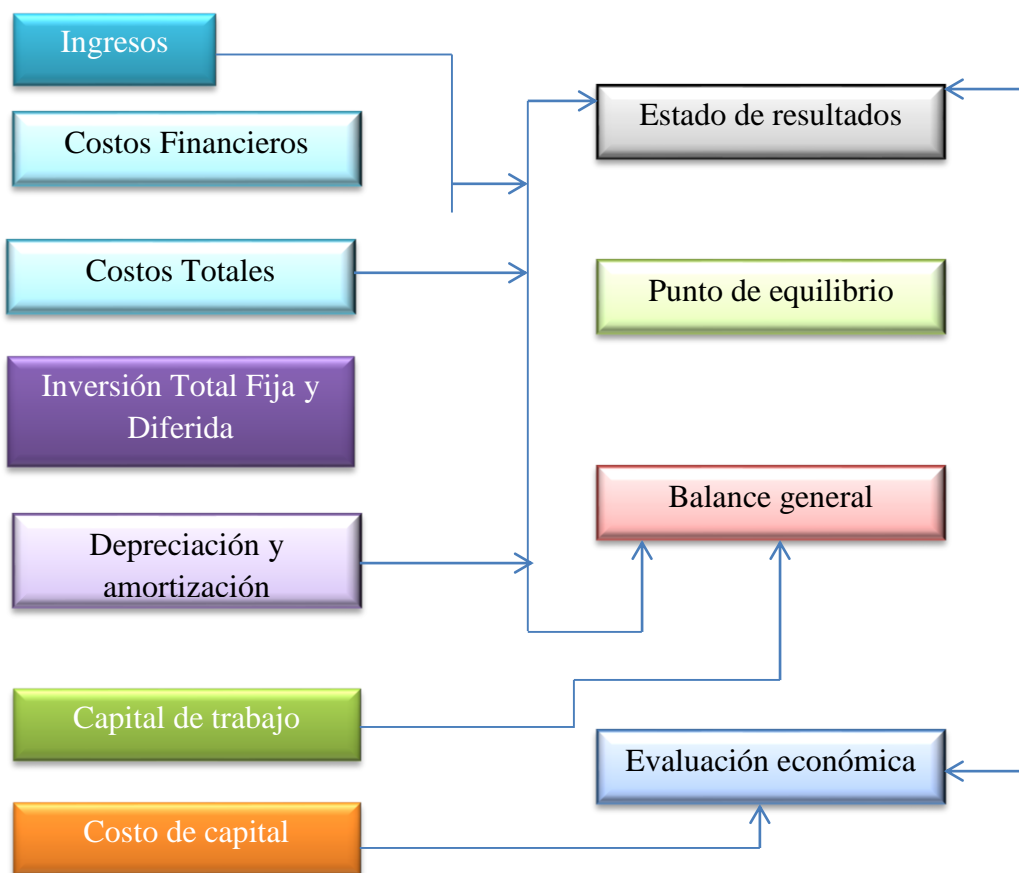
Ingresos

Costos Financieros

Costos Totales

Inversión Total Fija y Diferida

Depreciación y amortización

Capital de trabajo

Costo de capital

Estado de resultados

Punto de equilibrio

Balance general

Evaluación económica